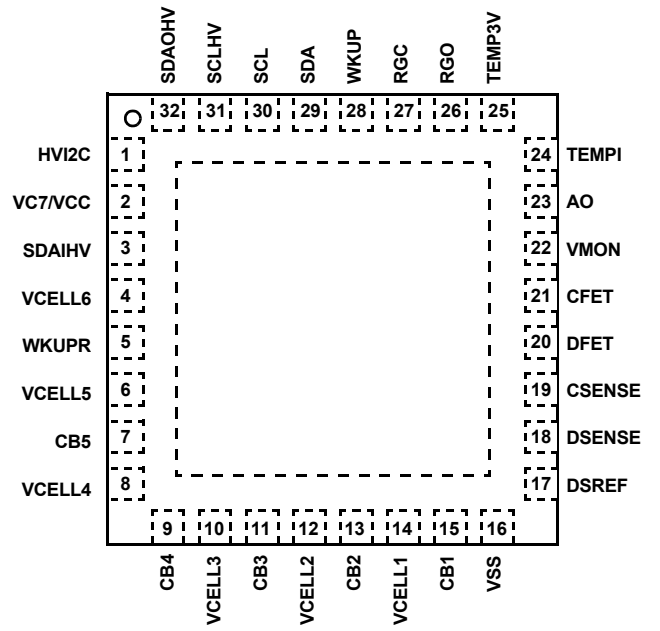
SDAOHV SCLHV SCL SDA WKUP RGC RGO TEMP3V

32 31 30 29 28 27 26 25

HVI2C 1
VC7/VCC 2
SDAIHV 3
VCELL6 4
WKUPR 5
VCELL5 6
CB5 7
VCELL4 8

24 TEMPI
23 AO
22 VMON
21 CFET
20 DFET
19 CSENSE
18 DSENSE
17 DSREF

9 10 11 12 13 14 15 16

CB4 VCELL3 CB3 VCELL2 CB2 VCELL1 CB1 VSS